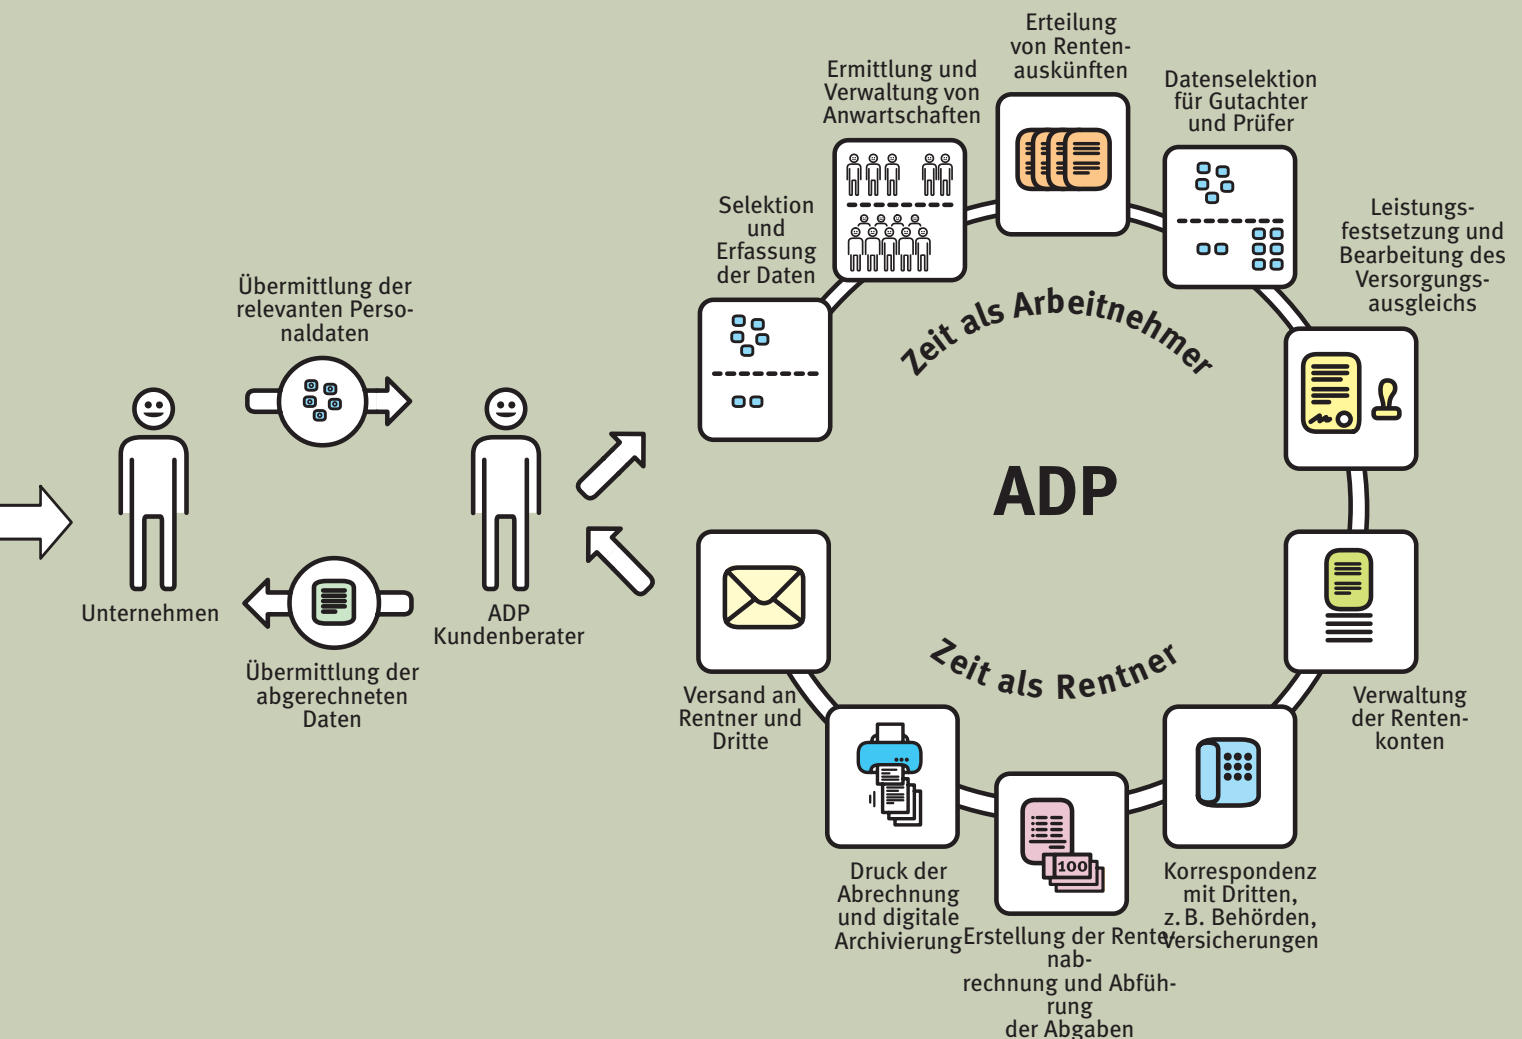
Übermittlung der relevanten Personaldaten

Unternehmen

ADP Kundenberater

Übermittlung der abgerechneten Daten

Selektion und Erfassung der Daten

Ermittlung und Verwaltung von Anwartschaften

Erteilung von Rentenauskünften

Datenselektion für Gutachter und Prüfer

Leistungsfestsetzung und Bearbeitung des Versorgungsausgleichs

Zeit als Arbeitnehmer

ADP

Zeit als Rentner

Verwaltung der Rentenkonten

Korrespondenz mit Dritten, z. B. Behörden, Versicherungen

Erstellung der Rentenab- rechnung und Abführung der Abgaben

Druck der Abrechnung und digitale Archivierung

Versand an Rentner und Dritte

100